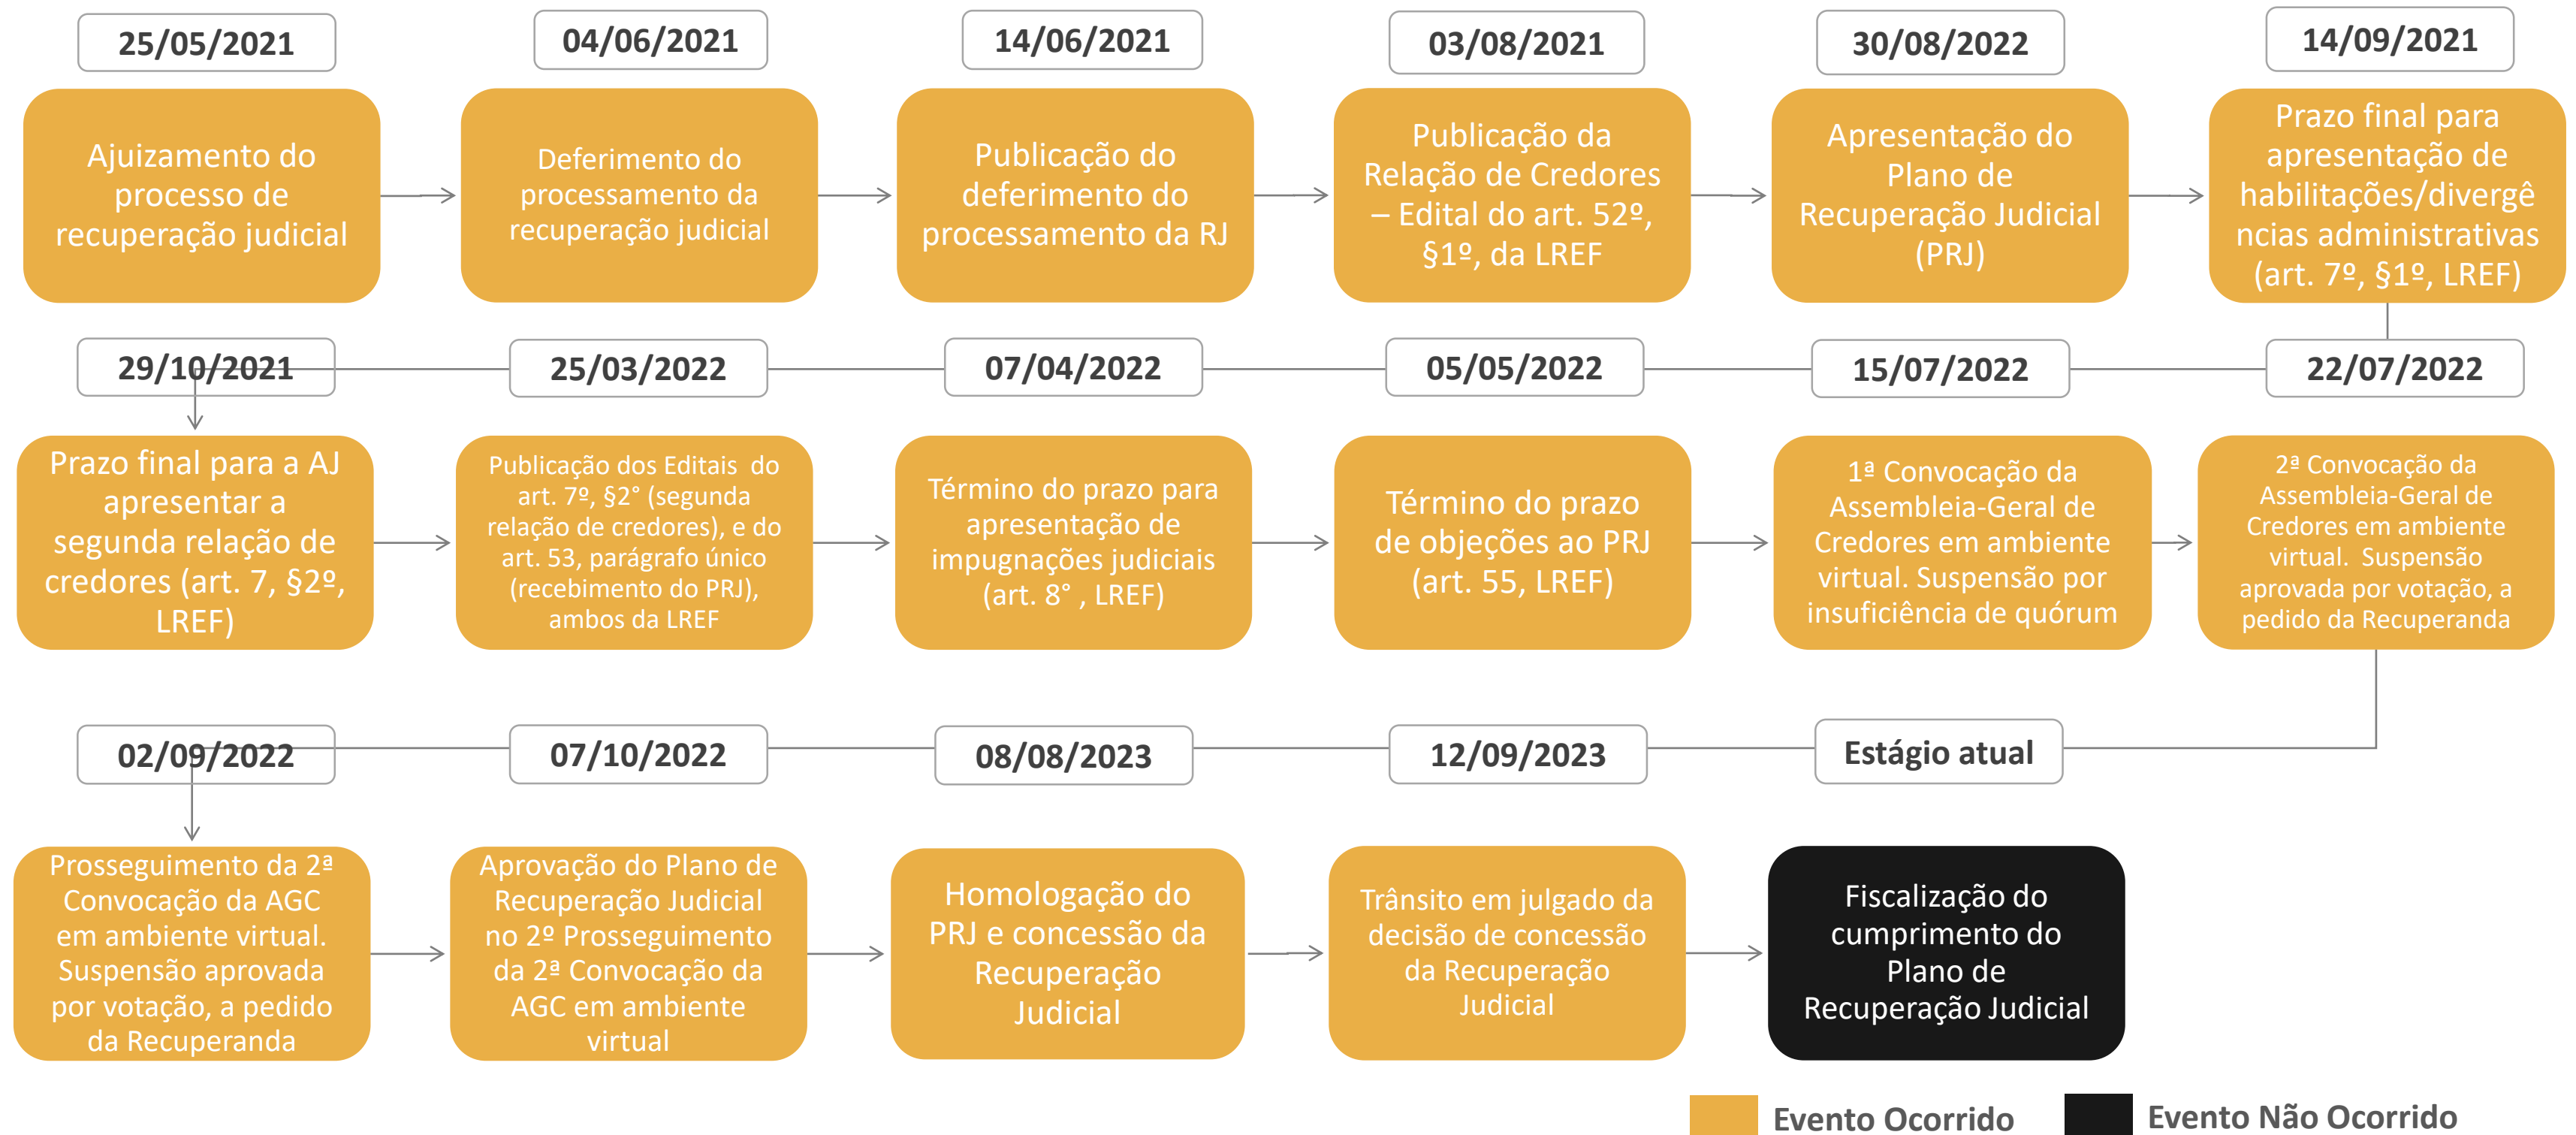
25/05/2021

Ajuizamento do processo de recuperação judicial

04/06/2021

Deferimento do processamento da recuperação judicial

14/06/2021

Publicação do deferimento do processamento da RJ

03/08/2021

Publicação da Relação de Credores – Edital do art. 52º, §1º, da LREF

30/08/2022

Apresentação do Plano de Recuperação Judicial (PRJ)

14/09/2021

Prazo final para apresentação de habilitações/divergências administrativas (art. 7º, §1º, LREF)

29/10/2021

Prazo final para a AJ apresentar a segunda relação de credores (art. 7, §2º, LREF)

25/03/2022

Publicação dos Editais do art. 7º, §2° (segunda relação de credores), e do art. 53, parágrafo único (recebimento do PRJ), ambos da LREF

07/04/2022

Término do prazo para apresentação de impugnações judiciais (art. 8° , LREF)

05/05/2022

Término do prazo de objeções ao PRJ (art. 55, LREF)

15/07/2022

1ª Convocação da Assembleia-Geral de Credores em ambiente virtual. Suspensão por insuficiência de quórum

22/07/2022

2ª Convocação da Assembleia-Geral de Credores em ambiente virtual. Suspensão aprovada por votação, a pedido da Recuperanda

02/09/2022

Prosseguimento da 2ª Convocação da AGC em ambiente virtual. Suspensão aprovada por votação, a pedido da Recuperanda

07/10/2022

Aprovação do Plano de Recuperação Judicial no 2º Prosseguimento da 2ª Convocação da AGC em ambiente virtual

08/08/2023

Homologação do PRJ e concessão da Recuperação Judicial

12/09/2023

Trânsito em julgado da decisão de concessão da Recuperação Judicial

Estágio atual

Fiscalização do cumprimento do Plano de Recuperação Judicial

Evento Ocorrido

Evento Não Ocorrido